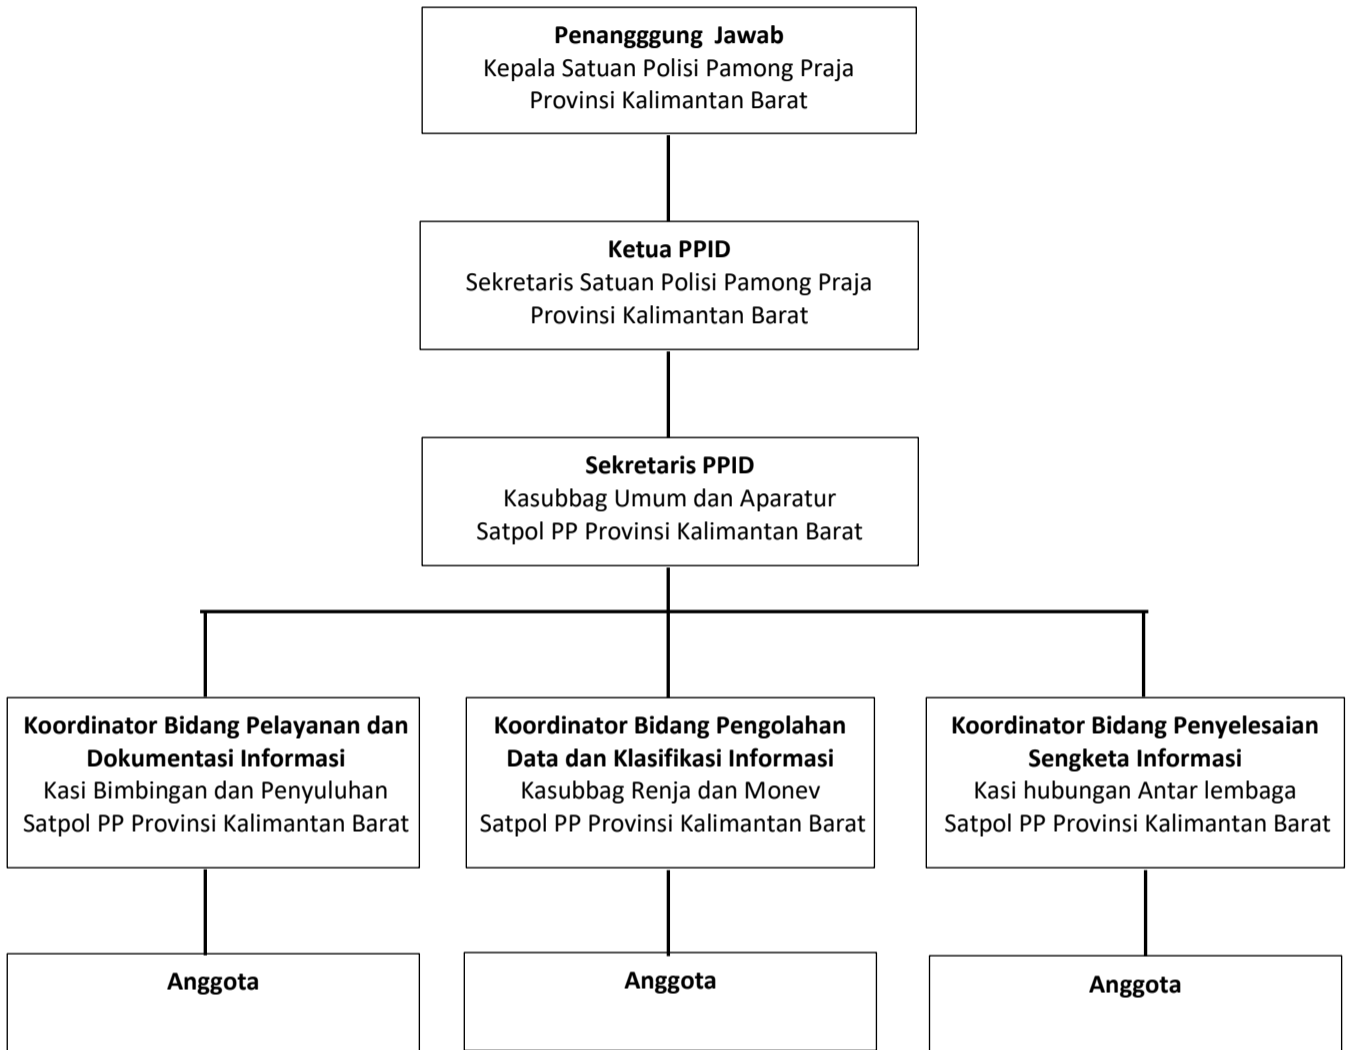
**Penangggung Jawab**
Kepala Satuan Polisi Pamong Praja
Provinsi Kalimantan Barat

**Ketua PPID**
Sekretaris Satuan Polisi Pamong Praja
Provinsi Kalimantan Barat

**Sekretaris PPID**
Kasubbag Umum dan Aparatur
Satpol PP Provinsi Kalimantan Barat

**Koordinator Bidang Pelayanan dan Dokumentasi Informasi**
Kasi Bimbingan dan Penyuluhan
Satpol PP Provinsi Kalimantan Barat

**Koordinator Bidang Pengolahan Data dan Klasifikasi Informasi**
Kasubbag Renja dan Monev
Satpol PP Provinsi Kalimantan Barat

**Koordinator Bidang Penyelesaian Sengketa Informasi**
Kasi hubungan Antar lembaga
Satpol PP Provinsi Kalimantan Barat

**Anggota**

**Anggota**

**Anggota**